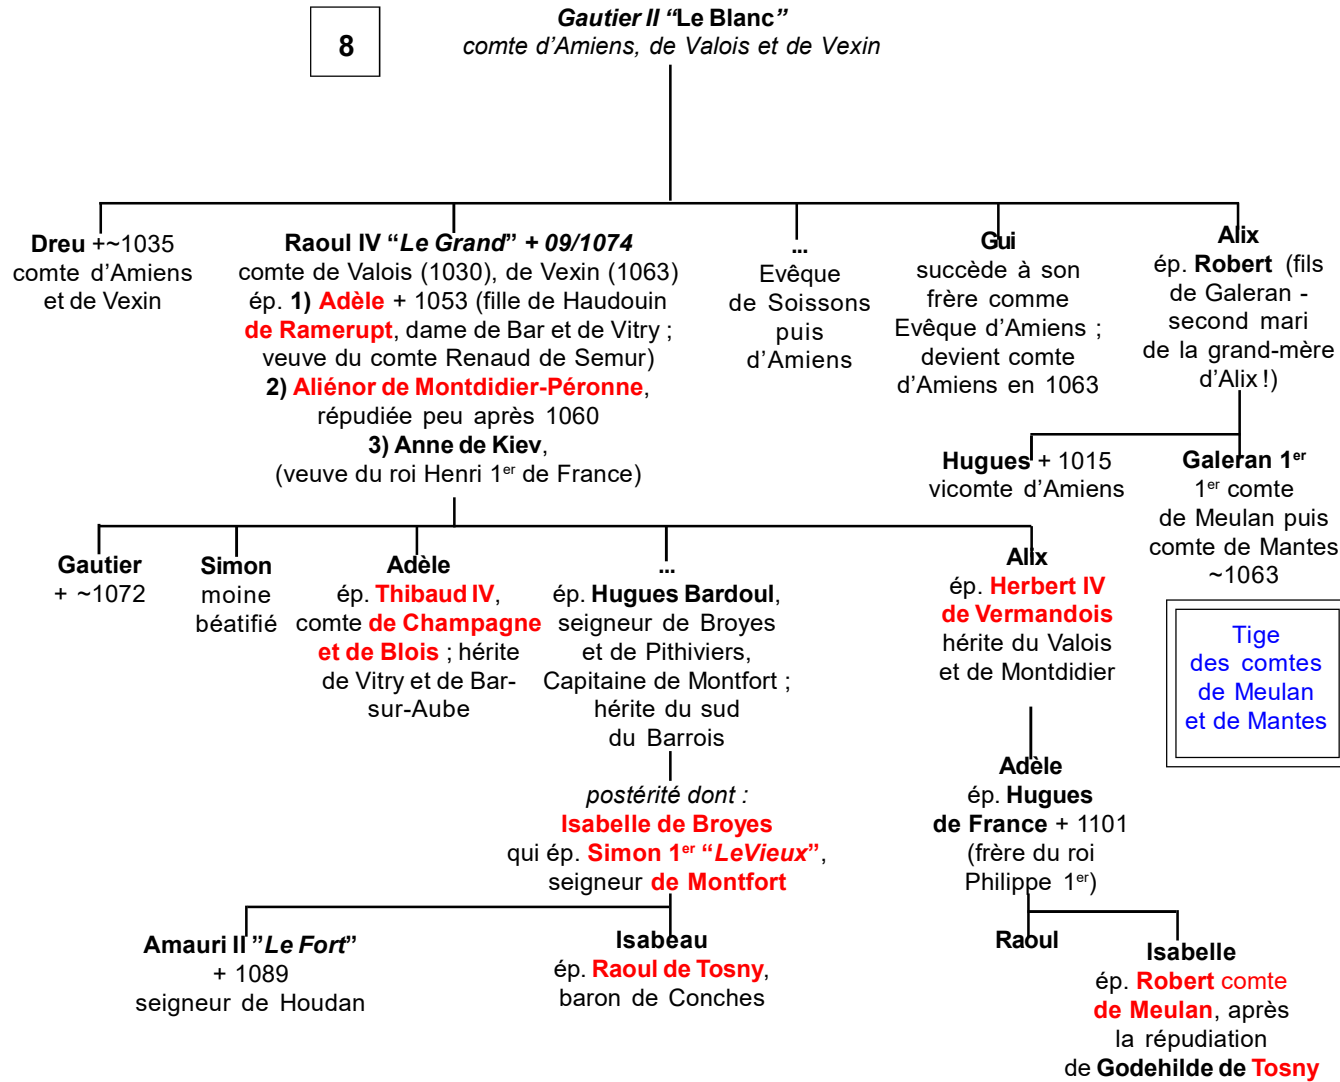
8

Gautier II "Le Blanc"
comte d'Amiens, de Valois et de Vexin

Dreu +~1035
comte d'Amiens et de Vexin

Raoul IV "Le Grand" + 09/1074
comte de Valois (1030), de Vexin (1063)
ép. 1) Adèle + 1053 (fille de Haudouin de Ramerupt, dame de Bar et de Vitry ; veuve du comte Renaud de Semur)
2) Aliénor de Montdidier-Péronne, répudiée peu après 1060
3) Anne de Kiev, (veuve du roi Henri 1er de France)

...
Evêque de Soissons puis d'Amiens

Gui
succède à son frère comme Evêque d'Amiens ; devient comte d'Amiens en 1063

Alix
ép. Robert (fils de Galeran - second mari de la grand-mère d'Alix !)

Hugues + 1015
vicomte d'Amiens

Galeran 1er
1er comte de Meulan puis comte de Mantes ~1063

Tige des comtes de Meulan et de Mantes

Gautier
+ ~1072

Simon
moine béatifié

Adèle
ép. Thibaud IV, comte de Champagne et de Blois ; hérite de Vitry et de Bar-sur-Aube

...
ép. Hugues Bardoul, seigneur de Broyes et de Pithiviers, Capitaine de Montfort ; hérite du sud du Barrois

Alix
ép. Herbert IV de Vermandois
hérite du Valois et de Montdidier

postérité dont :
Isabelle de Broyes
qui ép. Simon 1er "LeVieux", seigneur de Montfort

Adèle
ép. Hugues de France + 1101
(frère du roi Philippe 1er)

Amauri II "Le Fort"
+ 1089
seigneur de Houdan

Isabeau
ép. Raoul de Tosny, baron de Conches

Raoul

Isabelle
ép. Robert comte de Meulan, après la répudiation de Godehilde de Tosny